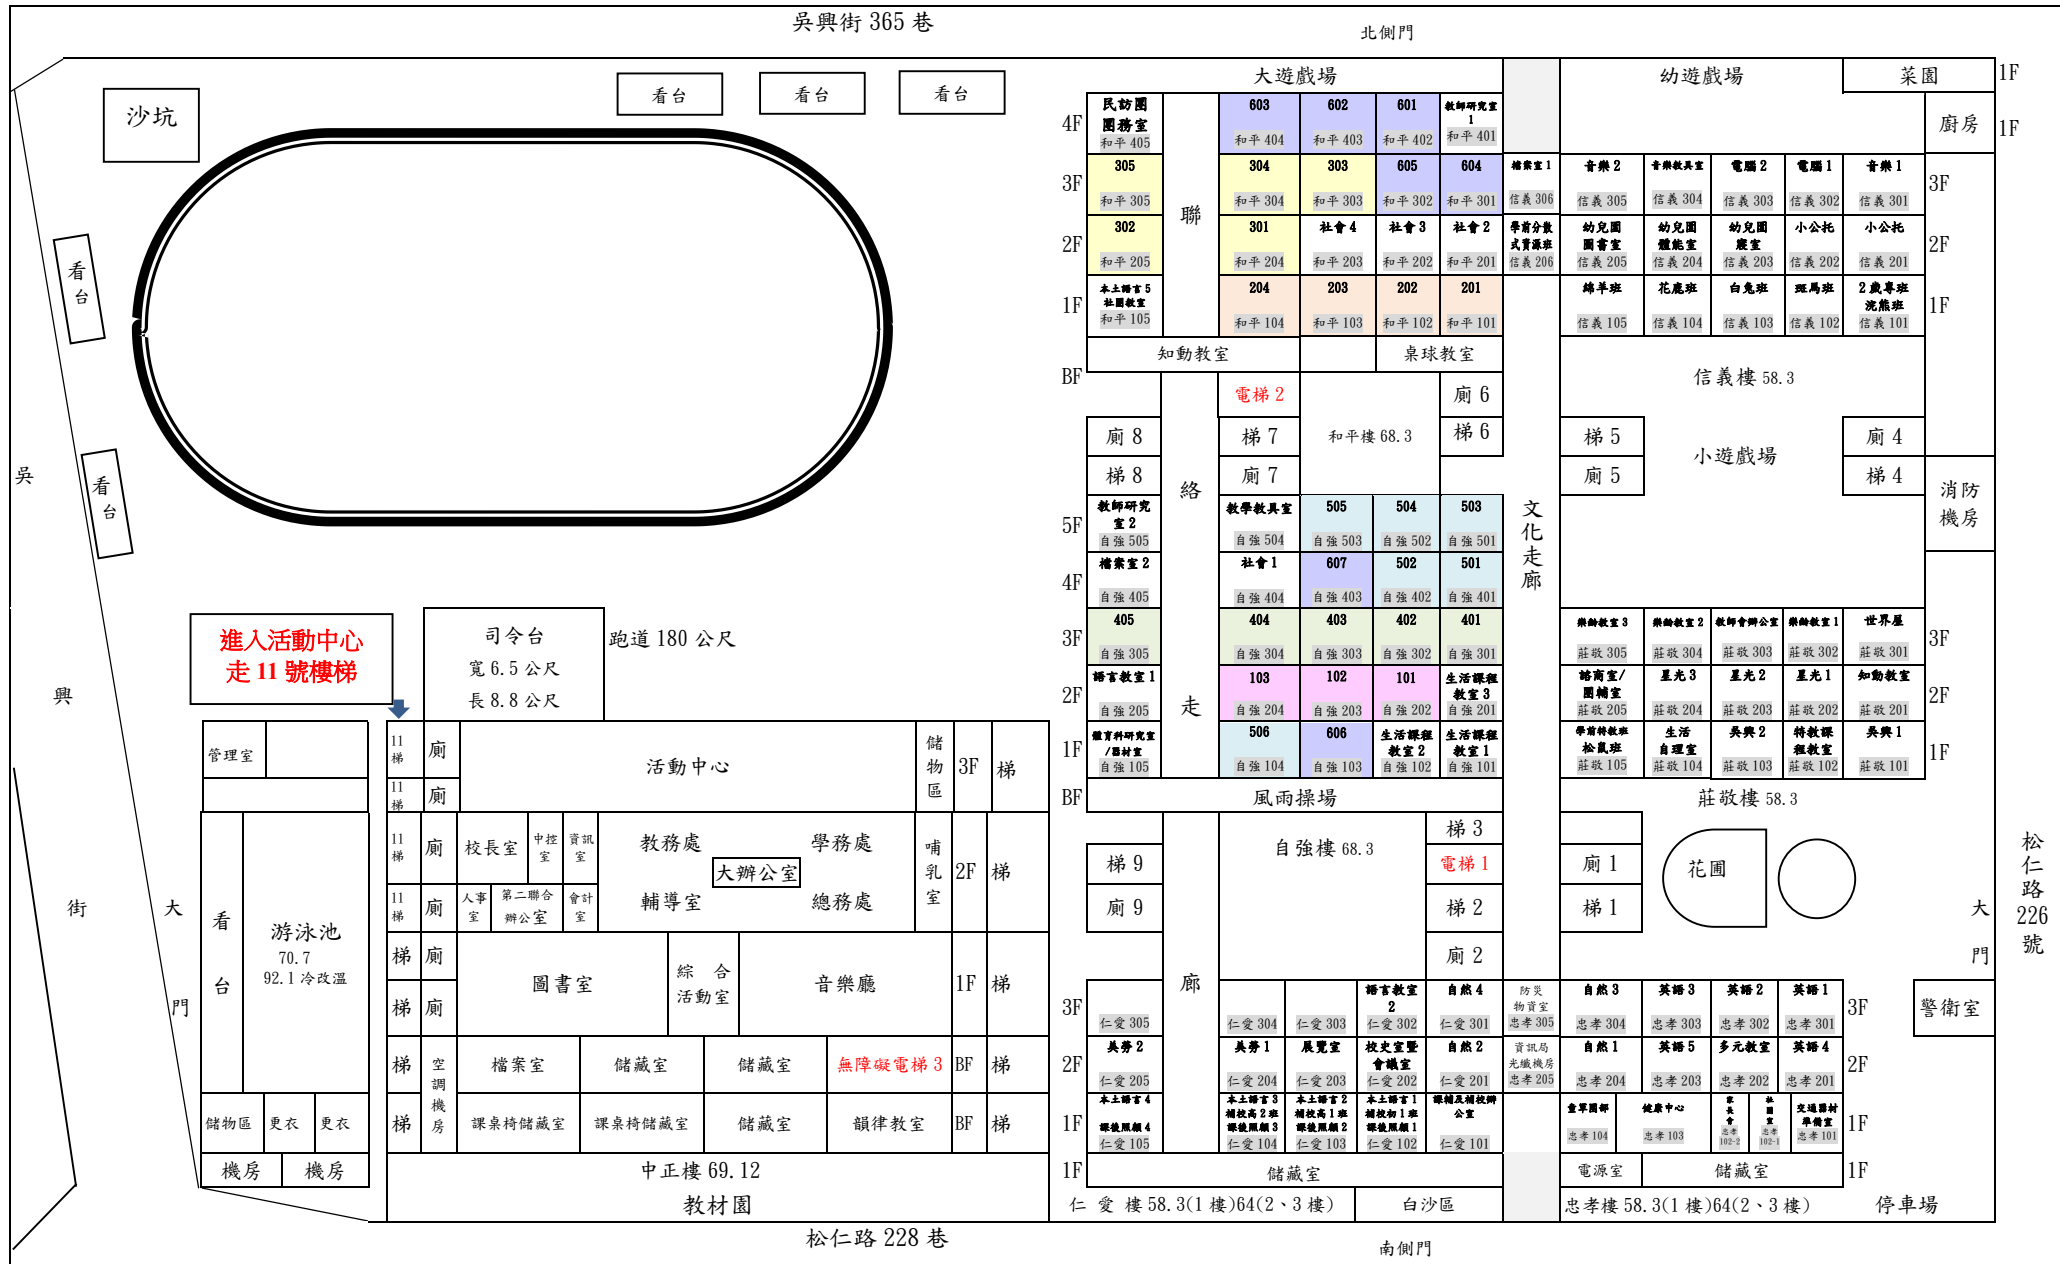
吳興街 365 巷

北側門

沙坑

看台 看台 看台

看台

看台

吳

興

街

大

門

進入活動中心
走 11 號樓梯

司令台
寬 6.5 公尺
長 8.8 公尺

跑道 180 公尺

大遊戲場

4F 民防團 團務室 和平 405 | 603 和平 404 | 602 和平 403 | 601 和平 402 | 教師研究室 1 和平 401

3F 305 和平 305 | 304 和平 304 | 303 和平 303 | 605 和平 302 | 604 和平 301

2F 302 和平 205 | 301 和平 204 | 社會 4 和平 203 | 社會 3 和平 202 | 社會 2 和平 201

1F 本土語言 5 社團教室 和平 105 | 204 和平 104 | 203 和平 103 | 202 和平 102 | 201 和平 101

聯

知動教室 桌球教室

BF

電梯 2 廁 6

廁 8 梯 7 和平樓 68.3 梯 6

梯 8 廁 7

絡

5F 教師研究室 2 自強 505 | 教學教具室 自強 504 | 505 自強 503 | 504 自強 502 | 503 自強 501

4F 檔案室 2 自強 405 | 社會 1 自強 404 | 607 自強 403 | 502 自強 402 | 501 自強 401

3F 405 自強 305 | 404 自強 304 | 403 自強 303 | 402 自強 302 | 401 自強 301

2F 語言教室 1 自強 205 | 103 自強 204 | 102 自強 203 | 101 自強 202 | 生活課程教室 3 自強 201

1F 體育科研究室/器材室 自強 105 | 506 自強 104 | 606 自強 103 | 生活課程教室 2 自強 102 | 生活課程教室 1 自強 101

走

BF 風雨操場

梯 3

梯 9 自強樓 68.3 電梯 1

廁 9 梯 2

廁 2

廊

文化走廊

檔案室 1 信義 306

學前分散式資源班 信義 206

幼遊戲場 菜園 1F

廚房 1F

3F 音樂 2 信義 305 | 音樂教具室 信義 304 | 電腦 2 信義 303 | 電腦 1 信義 302 | 音樂 1 信義 301 3F

2F 幼兒園圖書室 信義 205 | 幼兒園體能室 信義 204 | 幼兒園廚室 信義 203 | 小公托 信義 202 | 小公托 信義 201 2F

1F 綿羊班 信義 105 | 花鹿班 信義 104 | 白兔班 信義 103 | 斑馬班 信義 102 | 2 歲專班 浣熊班 信義 101 1F

信義樓 58.3

梯 5 小遊戲場 廁 4

廁 5 梯 4

消防機房

3F 樂齡教室 3 莊敬 305 | 樂齡教室 2 莊敬 304 | 教師會辦公室 莊敬 303 | 樂齡教室 1 莊敬 302 | 世界屋 莊敬 301 3F

2F 諮商室/圖輔室 莊敬 205 | 星光 3 莊敬 204 | 星光 2 莊敬 203 | 星光 1 莊敬 202 | 知動教室 莊敬 201 2F

1F 學前特教班 松鼠班 莊敬 105 | 生活自理室 莊敬 104 | 吳興 2 莊敬 103 | 特教課程教室 莊敬 102 | 吳興 1 莊敬 101 1F

莊敬樓 58.3

廁 1 花圃

梯 1

管理室

看台

游泳池
70.7
92.1 冷改溫

儲物區 更衣 更衣

機房 機房

11梯 廁 活動中心 儲物區 3F 梯

11梯 廁

11梯 廁 校長室 中控室 資訊室 教務處 大辦公室 學務處 哺乳室 2F 梯

11梯 廁 人事室 第二聯合辦公室 會計室 輔導室 總務處

梯 廁 圖書室 綜合活動室 音樂廳 1F 梯

梯 廁

梯 空調機房 檔案室 儲藏室 儲藏室 無障礙電梯 3 BF 梯

梯 課桌椅儲藏室 課桌椅儲藏室 儲藏室 韻律教室 BF 梯

中正樓 69.12

教材園

松仁路 228 巷

3F 仁愛 305 | 仁愛 304 | 仁愛 303 | 語言教室 2 仁愛 302 | 自然 4 仁愛 301

2F 美勞 2 仁愛 205 | 美勞 1 仁愛 204 | 展覽室 仁愛 203 | 校史室暨會議室 仁愛 202 | 自然 2 仁愛 201

1F 本土語言 4 課後照顧 4 仁愛 105 | 本土語言 3 補校高 2 班 課後照顧 3 仁愛 104 | 本土語言 2 補校高 1 班 課後照顧 2 仁愛 103 | 本土語言 1 補校初 1 班 課後照顧 1 仁愛 102 | 課輔及補校辦公室 仁愛 101

1F 儲藏室

仁 愛 樓 58.3(1 樓)64(2、3 樓) 白沙區

南側門

防災物資室 忠孝 305

資訊局光纖機房 忠孝 205

3F 自然 3 忠孝 304 | 英語 3 忠孝 303 | 英語 2 忠孝 302 | 英語 1 忠孝 301 3F

2F 自然 1 忠孝 204 | 英語 5 忠孝 203 | 多元教室 忠孝 202 | 英語 4 忠孝 201 2F

1F 童軍團部 忠孝 104 | 健康中心 忠孝 103 | 家長會 忠孝 102-2 | 社區室 忠孝 102-1 | 交通器材準備室 忠孝 101 1F

電源室 儲藏室 1F

忠孝樓 58.3(1 樓)64(2、3 樓) 停車場

警衛室

大門

松仁路 226 號